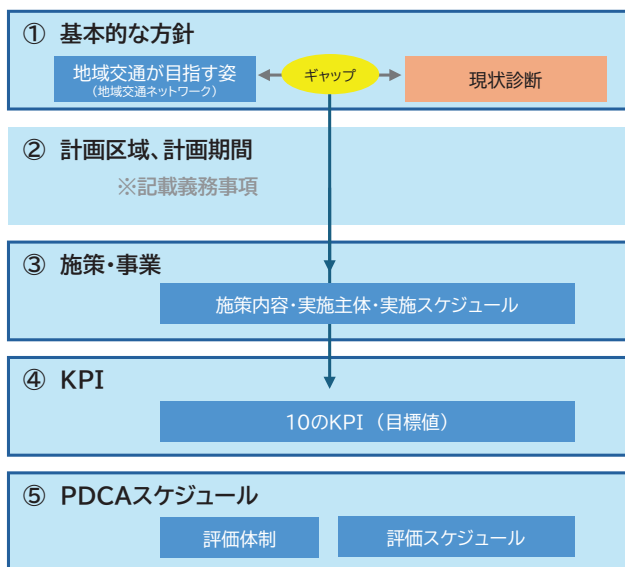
① 基本的な方針

地域交通が目指す姿
（地域交通ネットワーク）

ギャップ

現状診断

② 計画区域、計画期間

※記載義務事項

③ 施策・事業

施策内容・実施主体・実施スケジュール

④ KPI

10のKPI（目標値）

⑤ PDCAスケジュール

評価体制

評価スケジュール